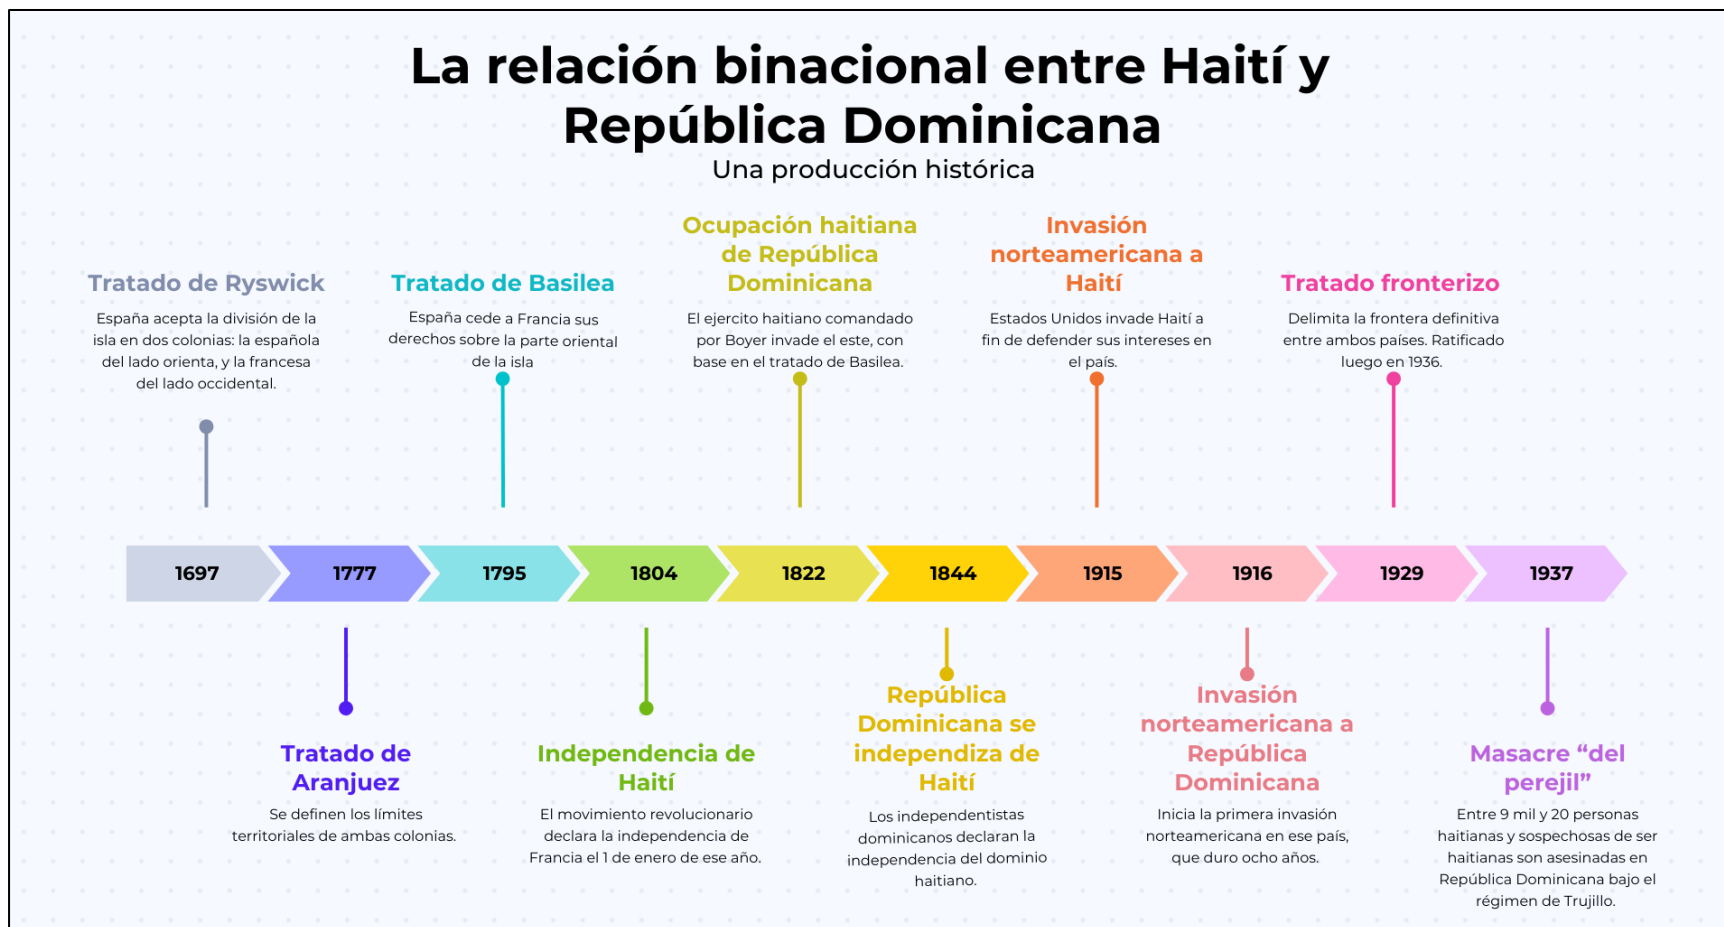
La relación binacional entre Haití y República Dominicana
Una producción histórica

Tratado de Ryswick
España acepta la división de la isla en dos colonias: la española del lado orienta, y la francesa del lado occidental.

Tratado de Basilea
España cede a Francia sus derechos sobre la parte oriental de la isla

Ocupación haitiana de República Dominicana
El ejercito haitiano comandado por Boyer invade el este, con base en el tratado de Basilea.

Invasión norteamericana a Haití
Estados Unidos invade Haití a fin de defender sus intereses en el país.

Tratado fronterizo
Delimita la frontera definitiva entre ambos países. Ratificado luego en 1936.

1697 1777 1795 1804 1822 1844 1915 1916 1929 1937

Tratado de Aranjuez
Se definen los límites territoriales de ambas colonias.

Independencia de Haití
El movimiento revolucionario declara la independencia de Francia el 1 de enero de ese año.

República Dominicana se independiza de Haití
Los independentistas dominicanos declaran la independencia del dominio haitiano.

Invasión norteamericana a República Dominicana
Inicia la primera invasión norteamericana en ese país, que duro ocho años.

Masacre "del perejil"
Entre 9 mil y 20 personas haitianas y sospechosas de ser haitianas son asesinadas en República Dominicana bajo el régimen de Trujillo.